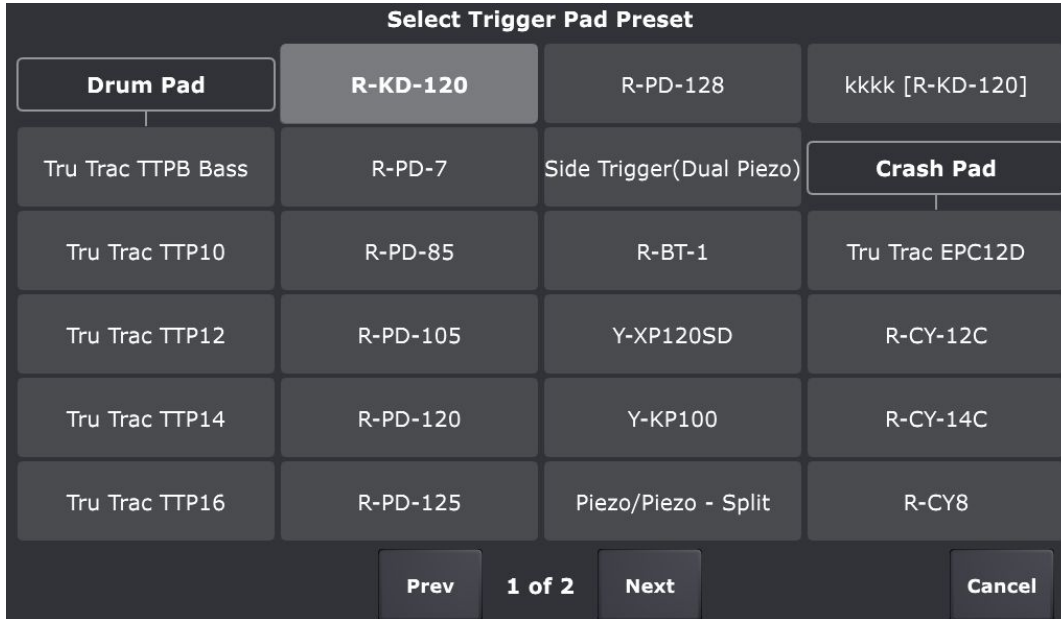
Select Trigger Pad Preset

Drum Pad
R-KD-120
R-PD-128
kkkk [R-KD-120]

Tru Trac TTPB Bass
R-PD-7
Side Trigger(Dual Piezo)
Crash Pad

Tru Trac TTP10
R-PD-85
R-BT-1
Tru Trac EPC12D

Tru Trac TTP12
R-PD-105
Y-XP120SD
R-CY-12C

Tru Trac TTP14
R-PD-120
Y-KP100
R-CY-14C

Tru Trac TTP16
R-PD-125
Piezo/Piezo - Split
R-CY8

Prev
1 of 2
Next
Cancel